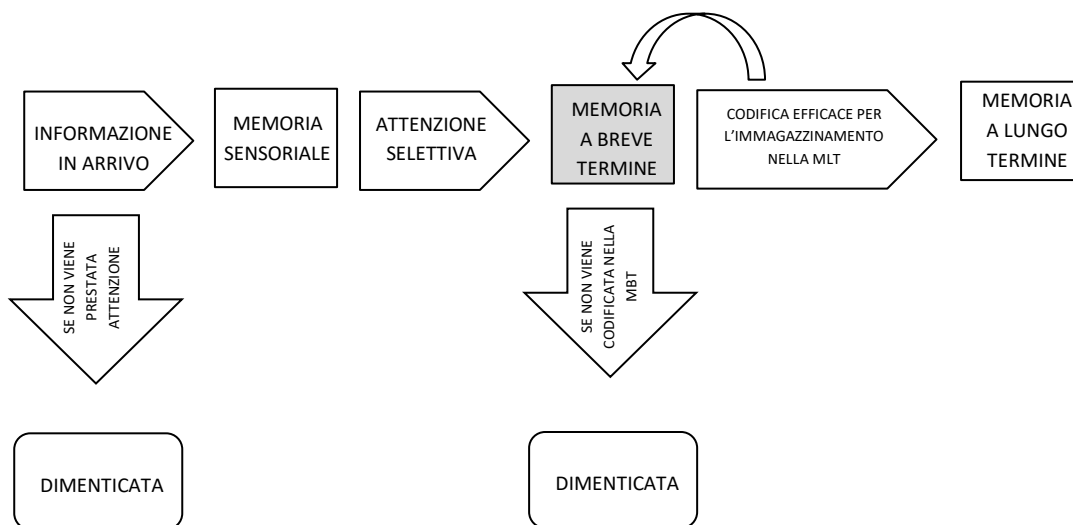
INFORMAZIONE IN ARRIVO

MEMORIA SENSORIALE

ATTENZIONE SELETTIVA

MEMORIA A BREVE TERMINE

CODIFICA EFFICACE PER L'IMMAGAZZINAMENTO NELLA MLT

MEMORIA A LUNGO TERMINE

SE NON VIENE PRESTATA ATTENZIONE

SE NON VIENE CODIFICATA NELLA MBT

DIMENTICATA

DIMENTICATA